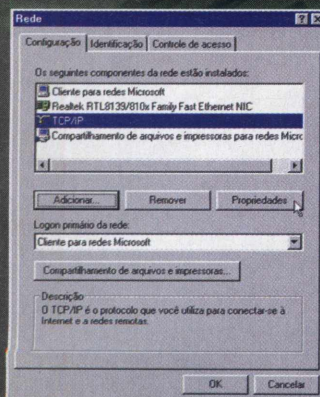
Rede

? X

Configuração | Identificação | Controle de acesso

Os seguintes componentes da rede estão instalados:

Cliente para redes Microsoft
Realtek RTL8139/810x Family Fast Ethernet NIC
TCP/IP
Compartilhamento de arquivos e impressoras para redes Micro

Adicionar... | Remover | Propriedades

Logon primário da rede:

Cliente para redes Microsoft

Compartilhamento de arquivos e impressoras...

Descrição
O TCP/IP é o protocolo que você utiliza para conectar-se à Internet e a redes remotas.

OK | Cancelar